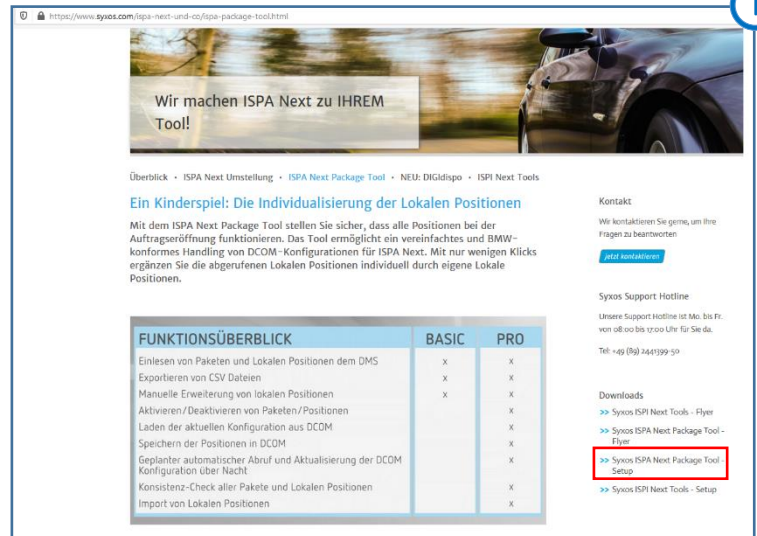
https://www.syxos.com/ispa-next-und-co/ispa-package-tool.html

Wir machen ISPA Next zu IHREM Tool!

Überblick • ISPA Next Umstellung • ISPA Next Package Tool • NEU: DIGIdispo • ISPI Next Tools

Ein Kinderspiel: Die Individualisierung der Lokalen Positionen

Mit dem ISPA Next Package Tool stellen Sie sicher, dass alle Positionen bei der Auftragseröffnung funktionieren. Das Tool ermöglicht ein vereinfachtes und BMW-konformes Handling von DCOM-Konfigurationen für ISPA Next. Mit nur wenigen Klicks ergänzen Sie die abgerufenen Lokalen Positionen individuell durch eigene Lokale Positionen.

| FUNKTIONSÜBERBLICK | BASIC | PRO |
|---|---|---|
| Einlesen von Paketen und Lokalen Positionen dem DMS | x | x |
| Exportieren von CSV Dateien | x | x |
| Manuelle Erweiterung von lokalen Positionen | x | x |
| Aktivieren/Deaktivieren von Paketen/Positionen | | x |
| Laden der aktuellen Konfiguration aus DCOM | | x |
| Speichern der Positionen in DCOM | | x |
| Geplanter automatischer Abruf und Aktualisierung der DCOM Konfiguration über Nacht | | x |
| Konsistenz-Check aller Pakete und Lokalen Positionen | | x |
| Import von Lokalen Positionen | | x |

Kontakt

Wir kontaktieren Sie gerne, um Ihre Fragen zu beantworten

jetzt kontaktieren

Syxos Support Hotline

Unsere Support Hotline ist Mo. bis Fr. von 08:00 bis 17:00 Uhr für Sie da.

Tel: +49 (89) 2441399-50

Downloads

>> Syxos ISPI Next Tools - Flyer
>> Syxos ISPA Next Package Tool - Flyer
>> Syxos ISPA Next Package Tool - Setup
>> Syxos ISPI Next Tools - Setup